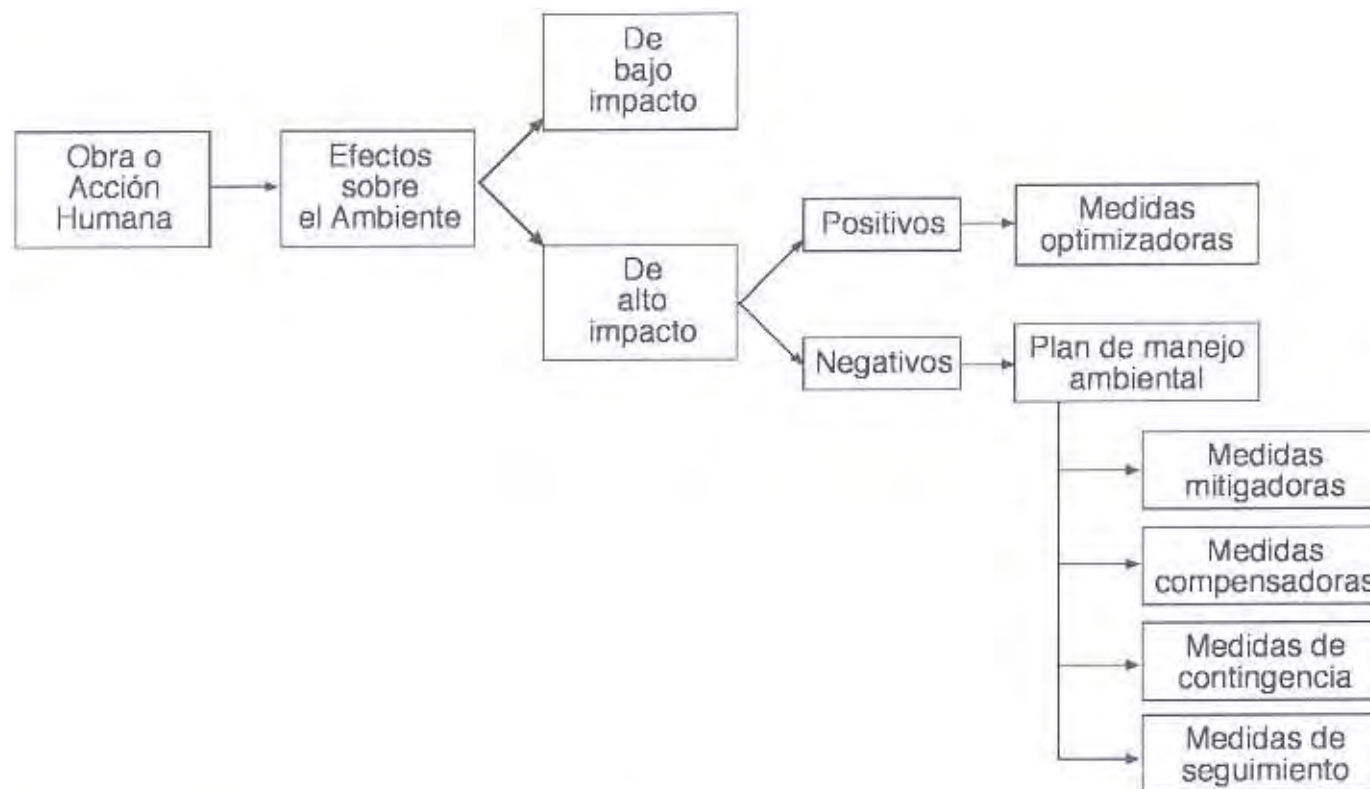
Obra o Acción Humana

Efectos sobre el Ambiente

De bajo impacto

De alto impacto

Positivos

Medidas optimizadoras

Negativos

Plan de manejo ambiental

Medidas mitigadoras

Medidas compensadoras

Medidas de contingencia

Medidas de seguimiento